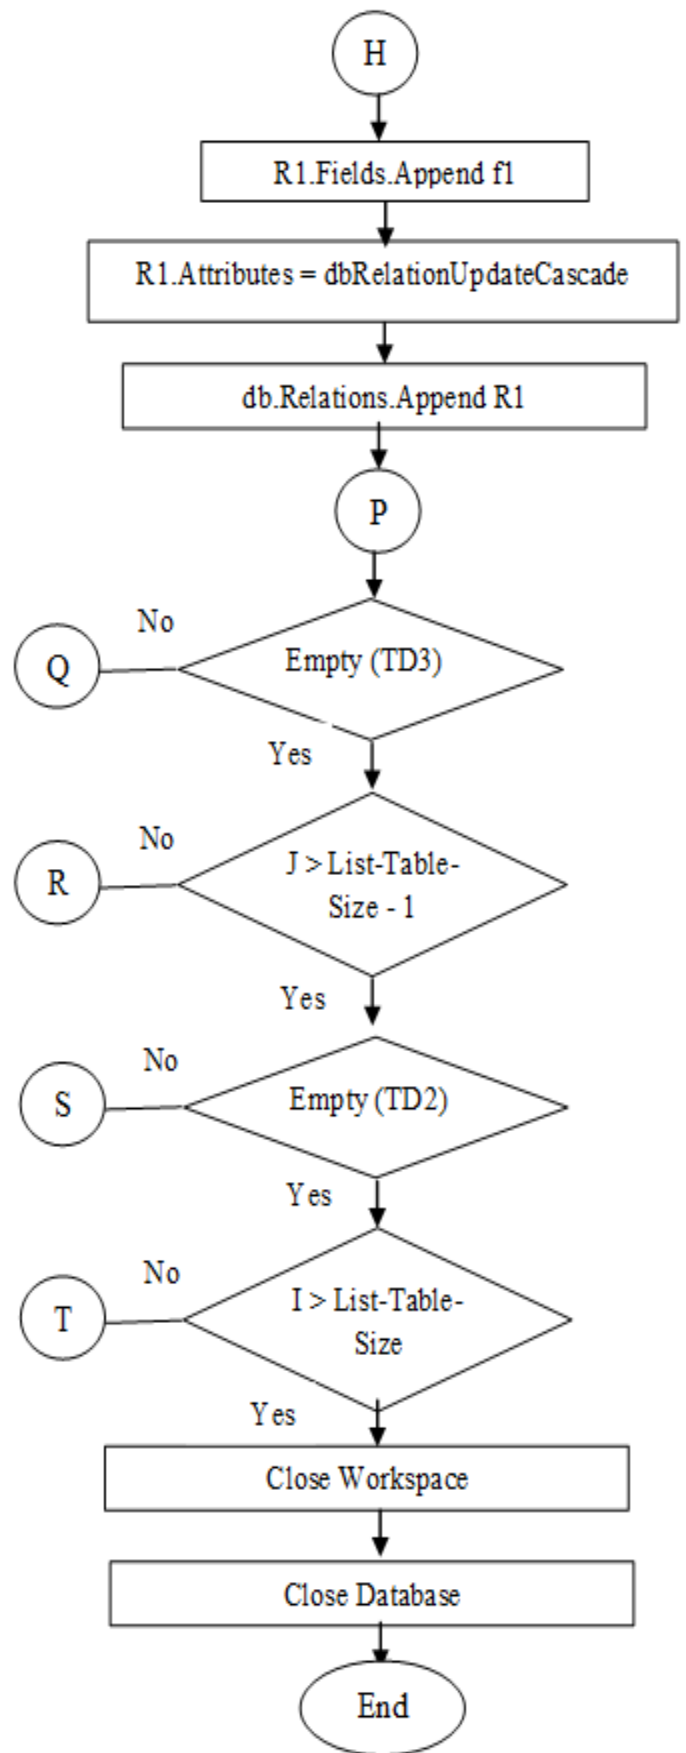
H

R1.Fields.Append f1

R1.Attributes = dbRelationUpdateCascade

db.Relations.Append R1

P

No

Q

Empty (TD3)

Yes

No

R

J > List-Table-Size - 1

Yes

No

S

Empty (TD2)

Yes

No

T

I > List-Table-Size

Yes

Close Workspace

Close Database

End